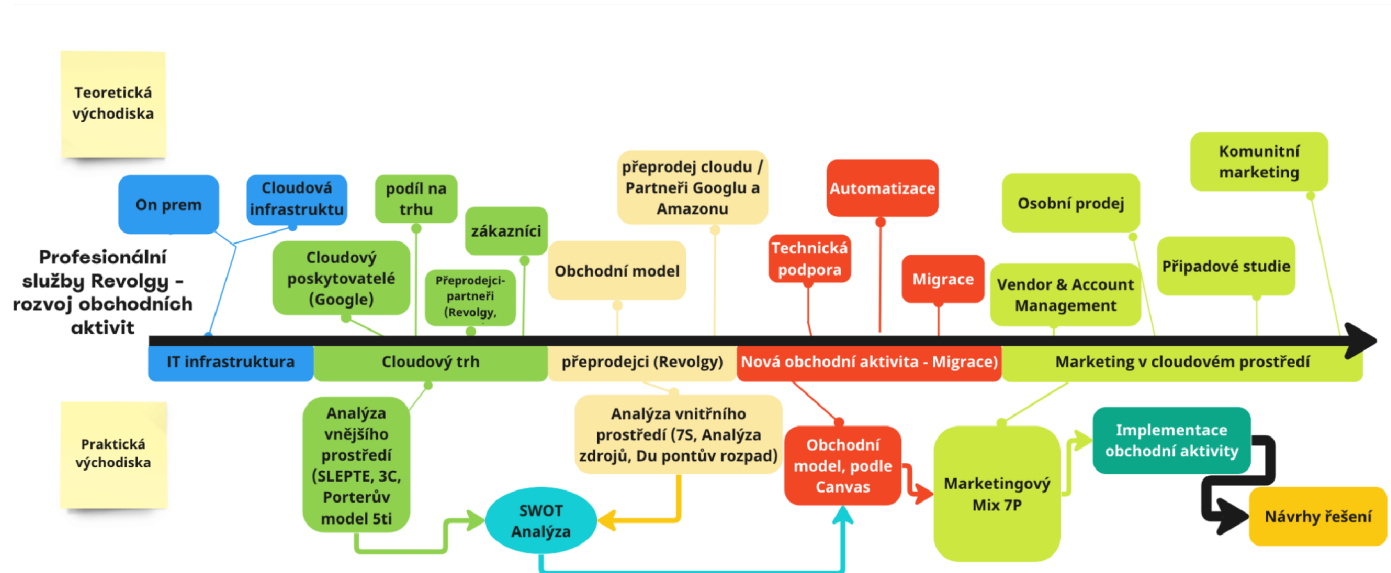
Teoretická východiska

Profesionální služby Revolgy - rozvoj obchodních aktivit

On prem

Cloudová infrastruktu

podíl na trhu

zákazníci

Cloudový poskytovatelé (Google)

Přeprodejci-partneři (Revolgy,

přeprodej cloudu / Partneři Googlu a Amazonu

Obchodní model

Automatizace

Technická podpora

Migrace

Osobní prodej

Komunitní marketing

Vendor & Account Management

Případové studie

IT infrastruktura

Cloudový trh

přeprodejci (Revolgy)

Nová obchodní aktivita - Migrace)

Marketing v cloudovém prostředí

Praktická východiska

Analýza vnějšího prostředí (SLEPTE, 3C, Porterův model 5ti

Analýza vnitřního prostředí (7S, Analýza zdrojů, Du pontův rozpad)

SWOT Analýza

Obchodní model, podle Canvas

Marketingový Mix 7P

Implementace obchodní aktivity

Návrhy řešení